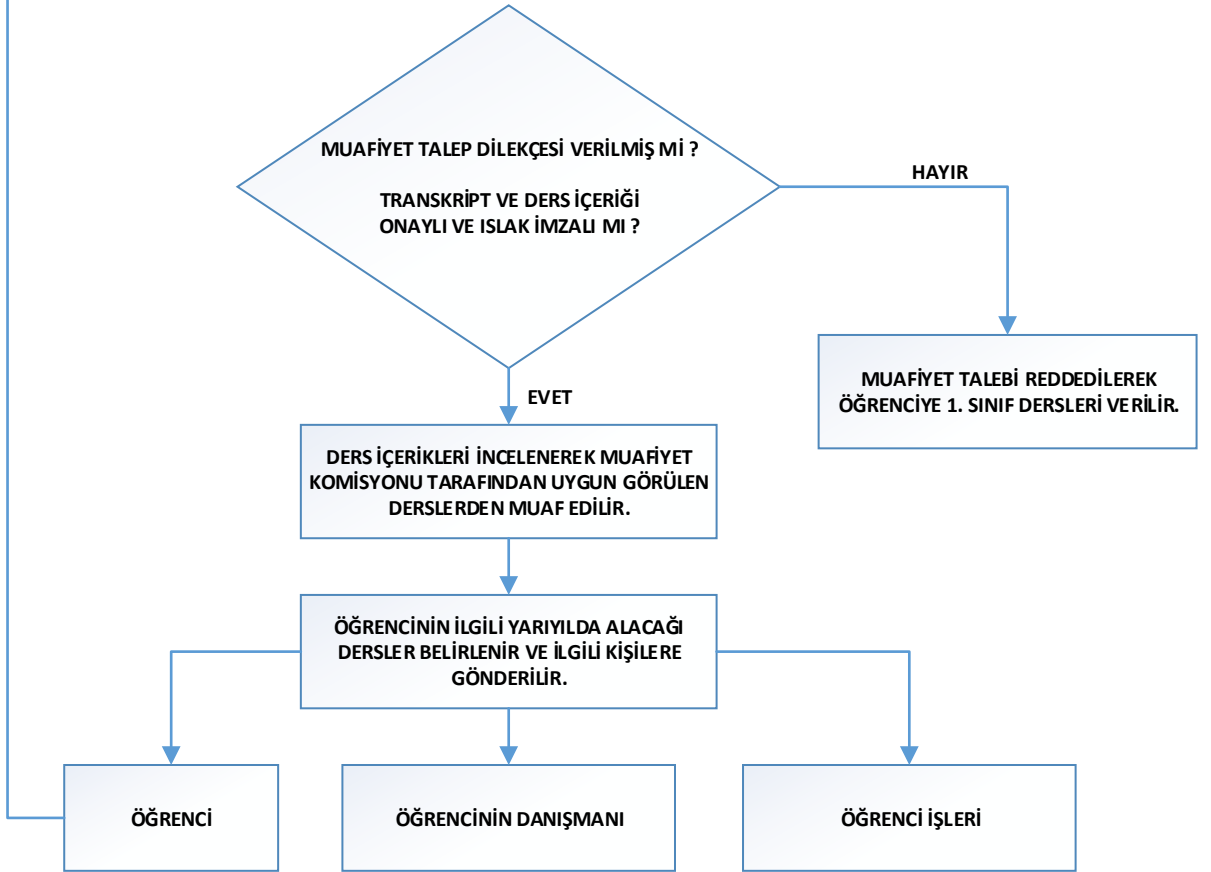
MUAFİYET TALEP DİLEKÇESİ VERİLMİŞ Mİ ?

TRANSKRİPT VE DERS İÇERİĞİ ONAYLI VE ISLAK İMZALI MI ?

HAYIR

MUAFİYET TALEBİ REDDEDİLEREK ÖĞRENCİYE 1. SINIF DERSLERİ VERİLİR.

EVET

DERS İÇERİKLERİ İNCELENEREK MUAFİYET KOMİSYONU TARAFINDAN UYGUN GÖRÜLEN DERSLERDEN MUAF EDİLİR.

ÖĞRENCİNİN İLGİLİ YARIYILDA ALACAĞI DERSLER BELİRLENİR VE İLGİLİ KİŞİLERE GÖNDERİLİR.

ÖĞRENCİ

ÖĞRENCİNİN DANIŞMANI

ÖĞRENCİ İŞLERİ